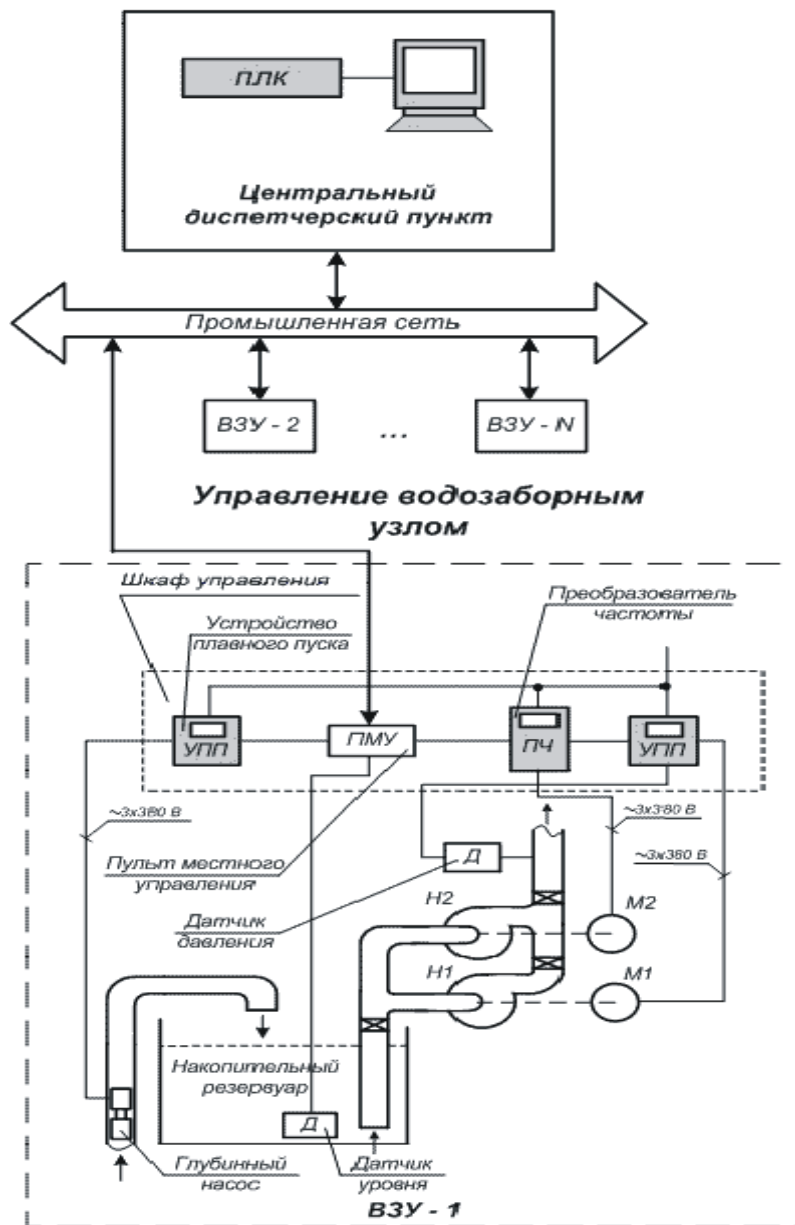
ПЛК

Центральный диспетчерский пункт

Промышленная сеть

ВЗУ - 2

...

ВЗУ - N

Управление водозаборным узлом

Шкаф управления

Устройство плавного пуска

Преобразователь частоты

УПП

ПМУ

ПЧ

УПП

~3x380 В

~3x380 В

~3x380 В

Пульт местного управления

Д

Датчик давления

Н2

М2

Н1

М1

Накопительный резервуар

Д

Глубинный насос

Датчик уровня

ВЗУ - 1